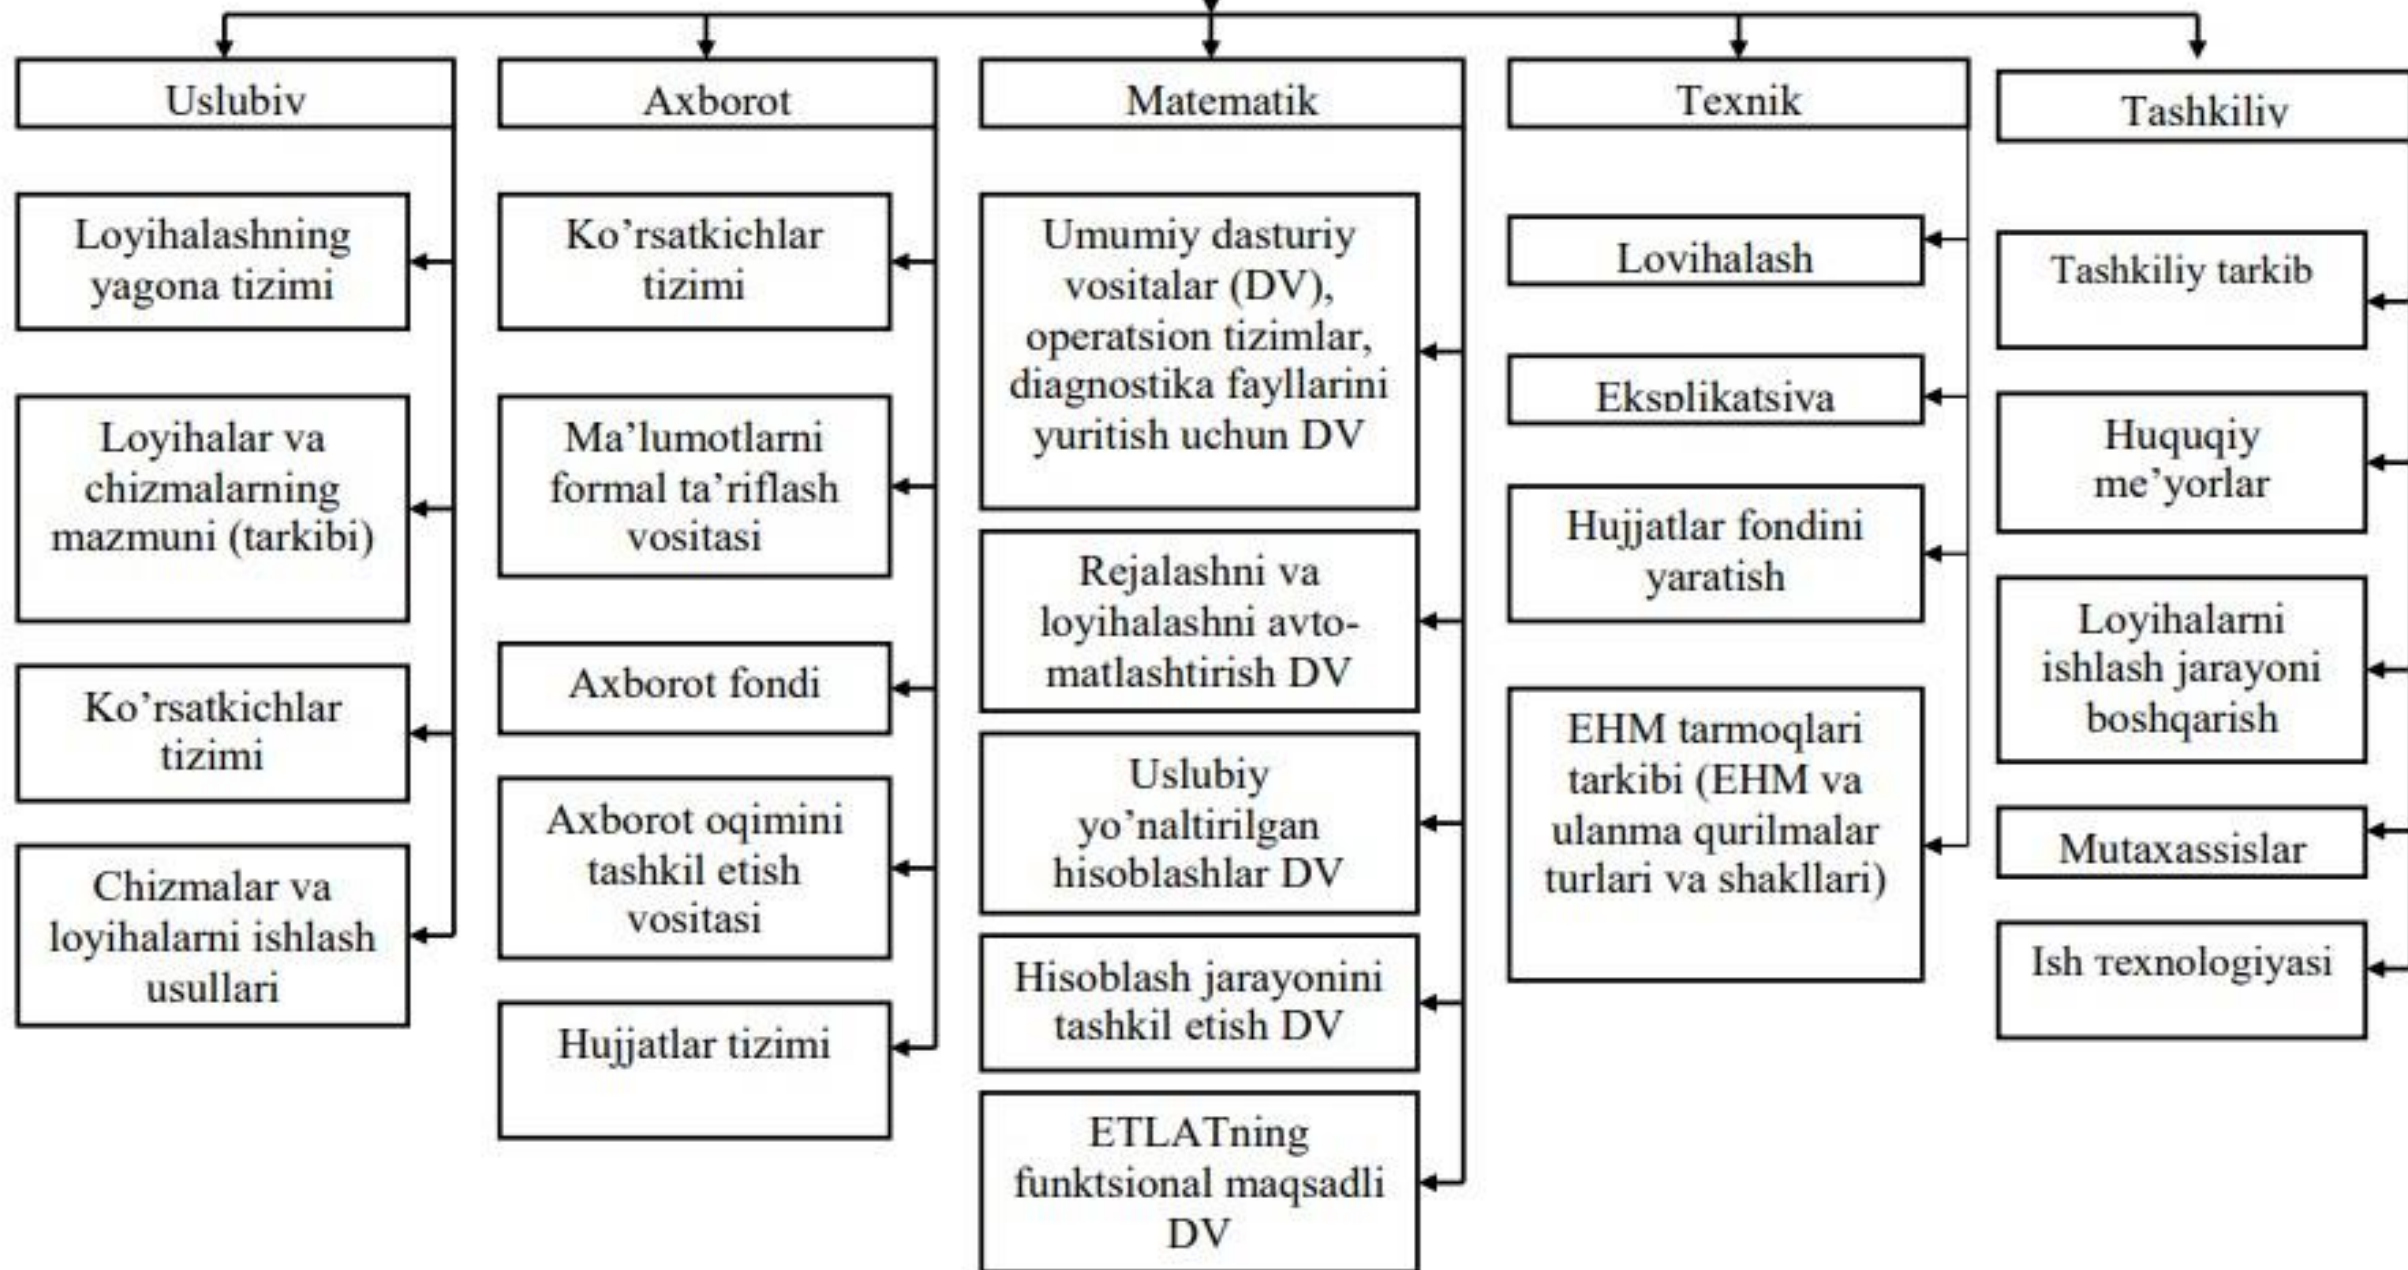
Uslubiv

Loyihalashning yagona tizimi

Loyihalar va chizmalarning mazmuni (tarkibi)

Ko'rsatkichlar tizimi

Chizmalar va loyihalarni ishlash usullari

Axborot

Ko'rsatkichlar tizimi

Ma'lumotlarni formal ta'riflash vositasi

Axborot fondi

Axborot oqimini tashkil etish vositasi

Hujjatlar tizimi

Matematik

Umumiy dasturiy vositalar (DV), operatsion tizimlar, diagnostika fayllarini yuritish uchun DV

Rejalashni va loyihalashni avtomatlashtirish DV

Uslubiy yo'naltirilgan hisoblashlar DV

Hisoblash jarayonini tashkil etish DV

ETLATning funktsional maqsadli DV

Texnik

Lovihalash

Eksplikatsiva

Hujjatlar fondini yaratish

EHM tarmoqlari tarkibi (EHM va ulanma qurilmalar turlari va shakllari)

Tashkiliv

Tashkiliy tarkib

Huquqiy me'yorlar

Loyihalarni ishlash jarayoni boshqarish

Mutaxassislar

Ish texnologiyasi